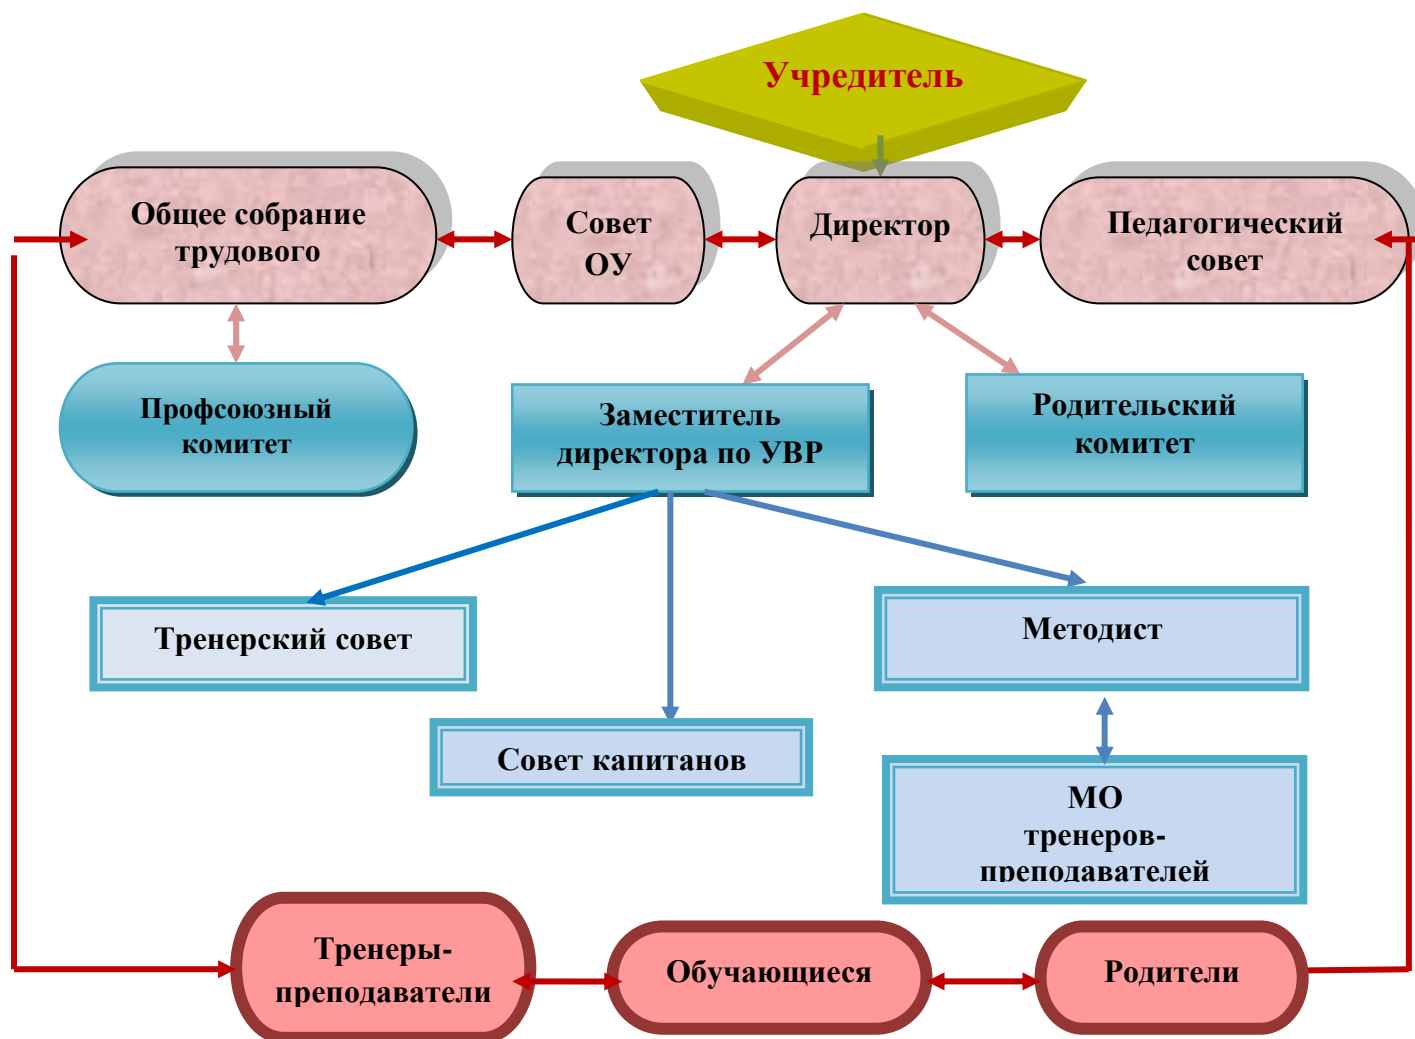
Учредитель

Общее собрание трудового

Совет ОУ

Директор

Педагогический совет

Профсоюзный комитет

Заместитель директора по УВР

Родительский комитет

Тренерский совет

Методист

Совет капитанов

МО тренеров-преподавателей

Тренеры-преподаватели

Обучающиеся

Родители